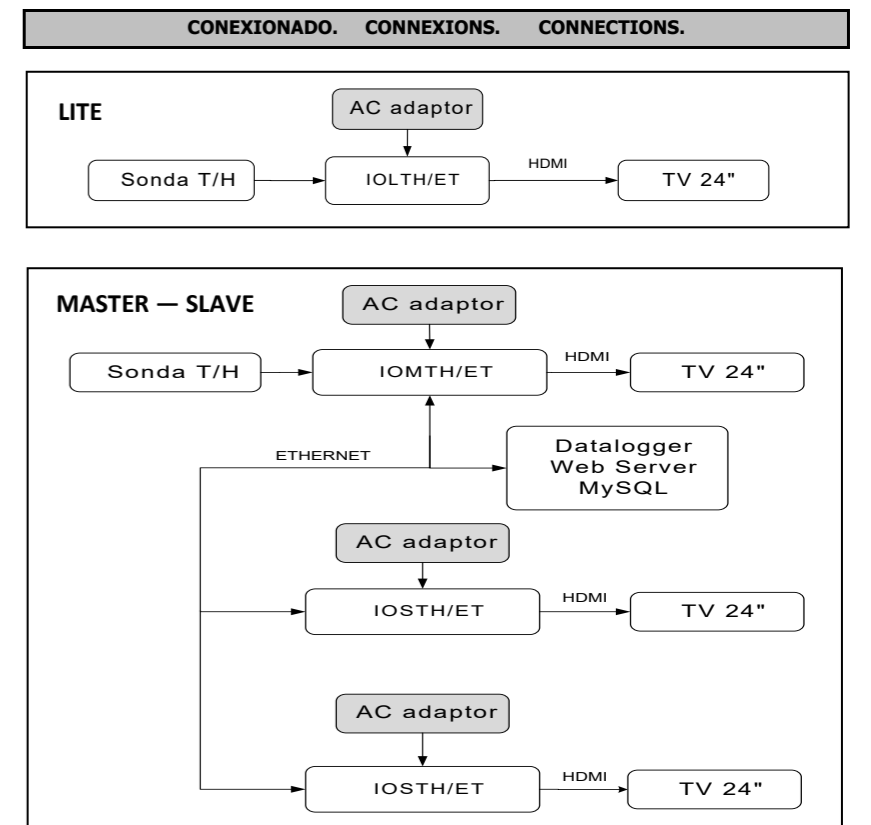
CONEXIONADO. CONNEXIONS. CONNECTIONS.

LITE

AC adaptor

Sonda T/H

IOLTH/ET

HDMI

TV 24"

MASTER — SLAVE

AC adaptor

Sonda T/H

IOMTH/ET

HDMI

TV 24"

ETHERNET

Datalogger
Web Server
MySQL

AC adaptor

IOSTH/ET

HDMI

TV 24"

AC adaptor

IOSTH/ET

HDMI

TV 24"